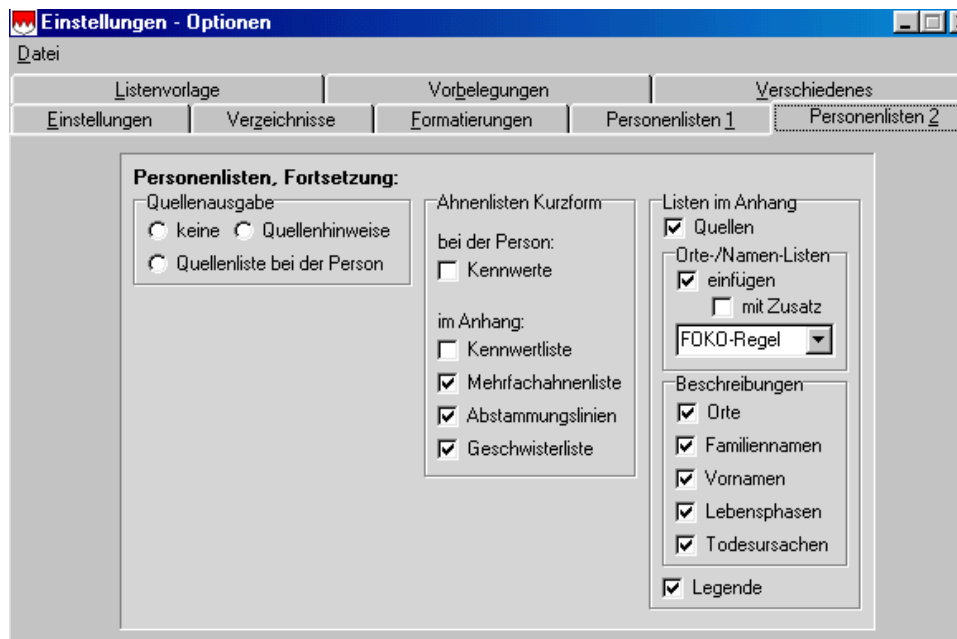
Einstellungen - Optionen

Datei

Listenvorlage | Vorbelegungen | Verschiedenes
Einstellungen | Verzeichnisse | Formatierungen | Personenlisten 1 | Personenlisten 2

Personenlisten, Fortsetzung:

Quellenausgabe
keine
Quellenhinweise
Quellenliste bei der Person

Ahnenlisten Kurzform
bei der Person:
Kennwerte

im Anhang:
Kennwertliste
Mehrfachahnenliste
Abstammungslinien
Geschwisterliste

Listen im Anhang
Quellen
Orte-/Namen-Listen
einfügen
mit Zusatz
FOKO-Regel

Beschreibungen
Orte
Familiennamen
Vornamen
Lebensphasen
Todesursachen

Legende